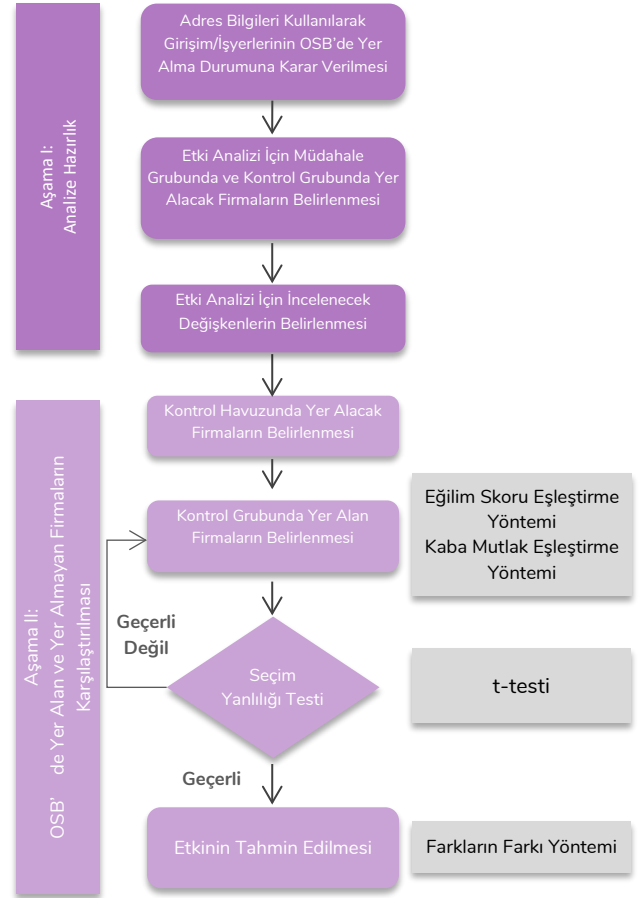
Aşama I:
Analize Hazırlık

Adres Bilgileri Kullanılarak Girişim/İşyerlerinin OSB'de Yer Alma Durumuna Karar Verilmesi

Etki Analizi İçin Müdahale Grubunda ve Kontrol Grubunda Yer Alacak Firmaların Belirlenmesi

Etki Analizi İçin İncelenecek Değişkenlerin Belirlenmesi

Aşama II:
OSB' de Yer Alan ve Yer Almayan Firmaların Karşılaştırılması

Kontrol Havuzunda Yer Alacak Firmaların Belirlenmesi

Kontrol Grubunda Yer Alan Firmaların Belirlenmesi

Eğilim Skoru Eşleştirme Yöntemi
Kaba Mutlak Eşleştirme Yöntemi

Geçerli Değil

Seçim Yanlılığı Testi

t-testi

Geçerli

Etkinin Tahmin Edilmesi

Farkların Farkı Yöntemi